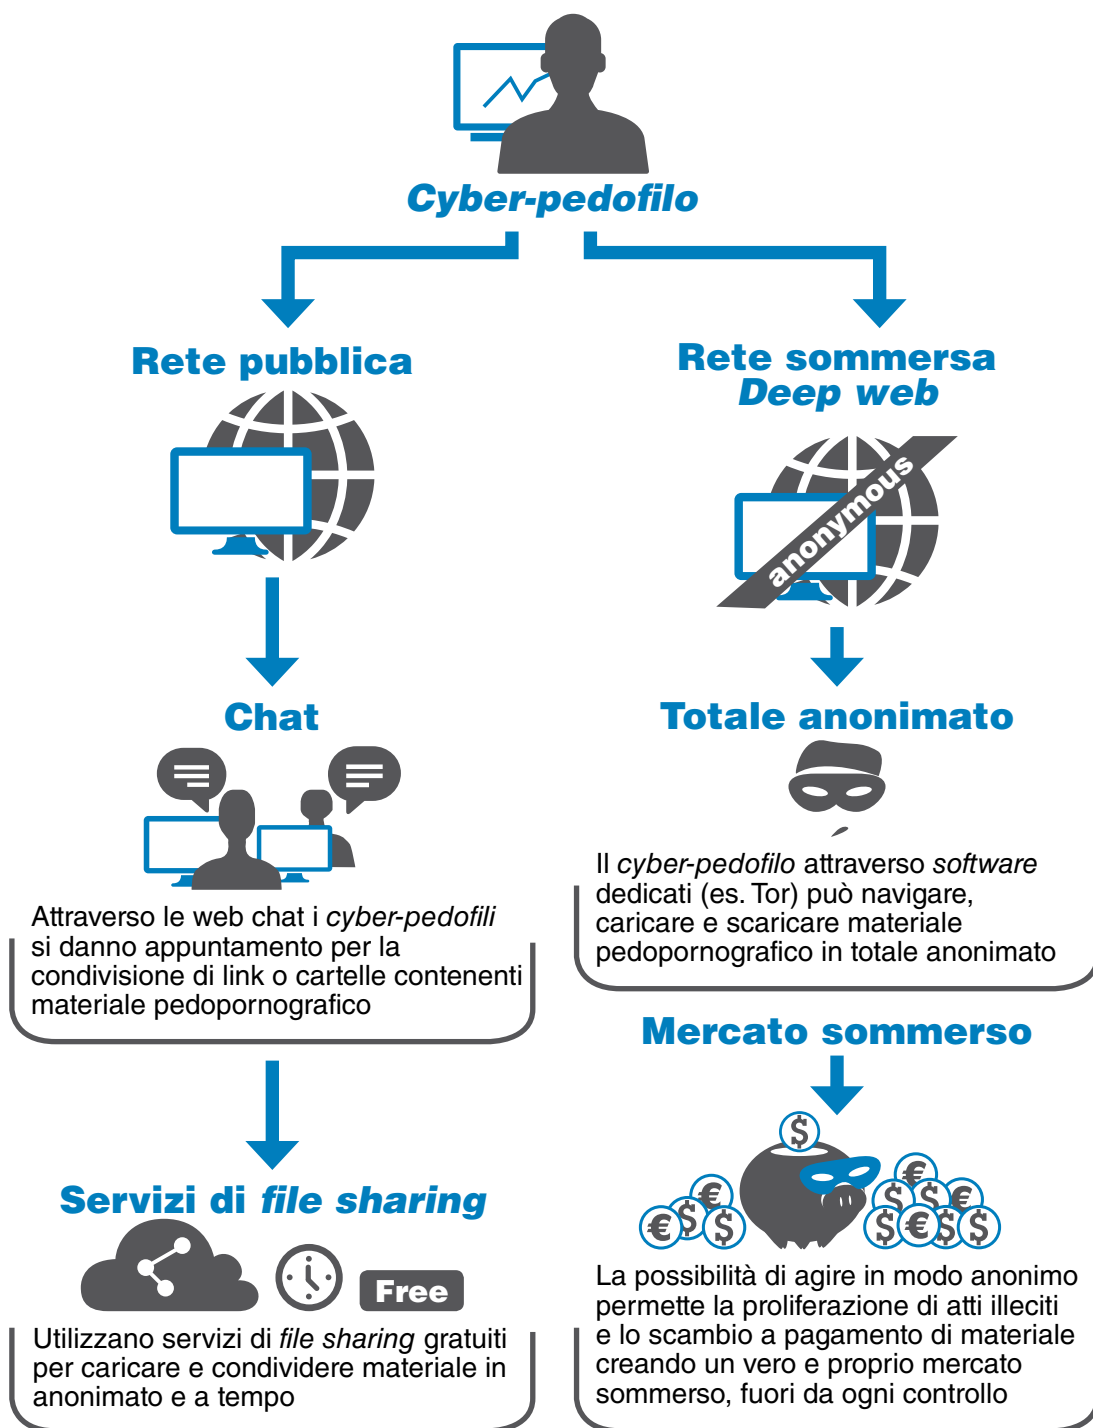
Cyber-pedofilo

Rete pubblica

Rete sommersa
Deep web

anonymous

Chat

Totale anonimato

Attraverso le web chat i cyber-pedofili si danno appuntamento per la condivisione di link o cartelle contenenti materiale pedopornografico

Il cyber-pedofilo attraverso software dedicati (es. Tor) può navigare, caricare e scaricare materiale pedopornografico in totale anonimato

Mercato sommerso

Servizi di file sharing

Free

Utilizzano servizi di file sharing gratuiti per caricare e condividere materiale in anonimato e a tempo

La possibilità di agire in modo anonimo permette la proliferazione di atti illeciti e lo scambio a pagamento di materiale creando un vero e proprio mercato sommerso, fuori da ogni controllo